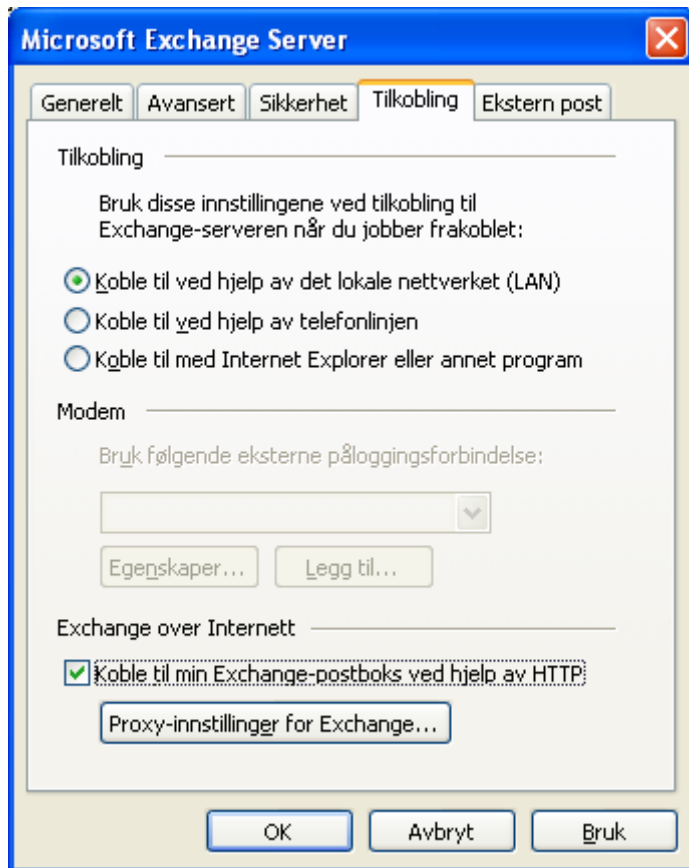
Microsoft Exchange Server

Generelt | Avansert | Sikkerhet | Tilkobling | Ekstern post

Tilkobling

Bruk disse innstillingene ved tilkobling til Exchange-serveren når du jobber frakoblet:

Koble til ved hjelp av det lokale nettverket (LAN)

Koble til ved hjelp av telefonlinjen

Koble til med Internet Explorer eller annet program

Modem

Bruk følgende eksterne påloggingsforbindelse:

Egenskaper... | Legg til...

Exchange over Internett

Koble til min Exchange-postboks ved hjelp av HTTP

Proxy-innstillinger for Exchange...

OK | Avbryt | Bruk